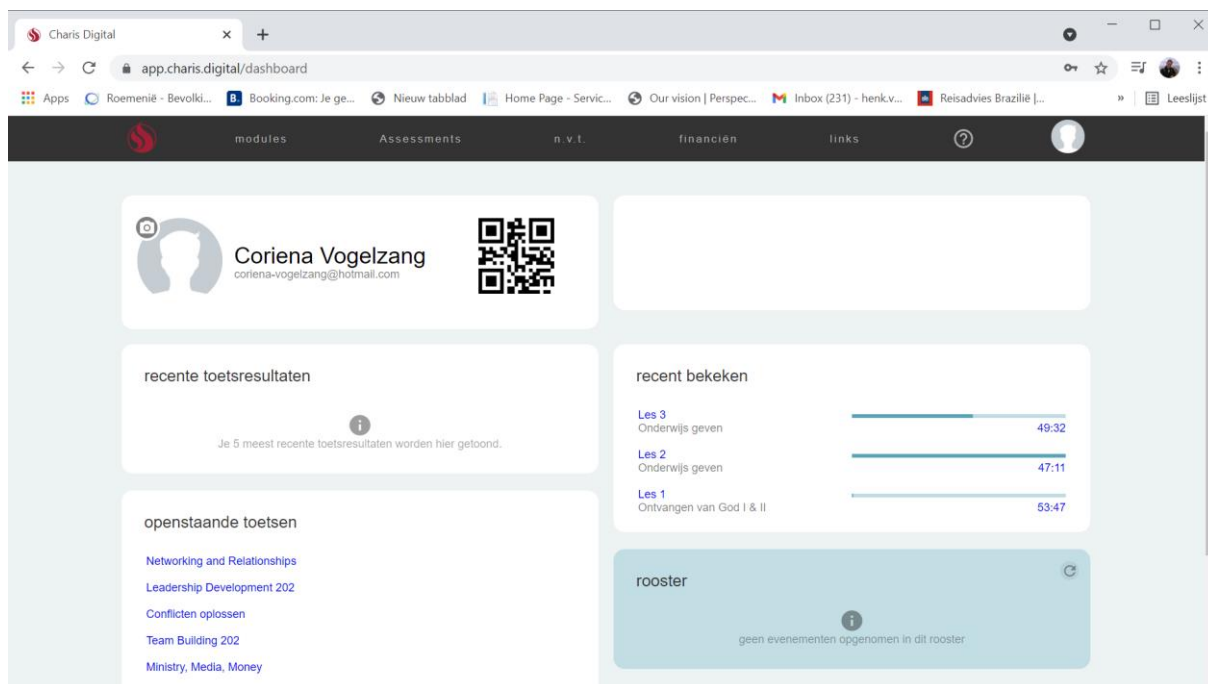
Charis Digital
app.charis.digital/dashboard
Apps Roemenië - Bevolki... Booking.com: Je ge... Nieuw tabblad Home Page - Servic... Our vision | Perspec... Inbox (231) - henk.v... Reisadvies Brazilië |... Leeslijst

modules Assessments n.v.t. financiën links

Coriena Vogelzang
coriena-vogelzang@hotmail.com

recente toetsresultaten

Je 5 meest recente toetsresultaten worden hier getoond.

recent bekeken

Les 3
Onderwijs geven
49:32

Les 2
Onderwijs geven
47:11

Les 1
Ontvangen van God I & II
53:47

openstaande toetsen

Networking and Relationships
Leadership Development 202
Conflicten oplossen
Team Building 202
Ministry, Media, Money

rooster

geen evenementen opgenomen in dit rooster